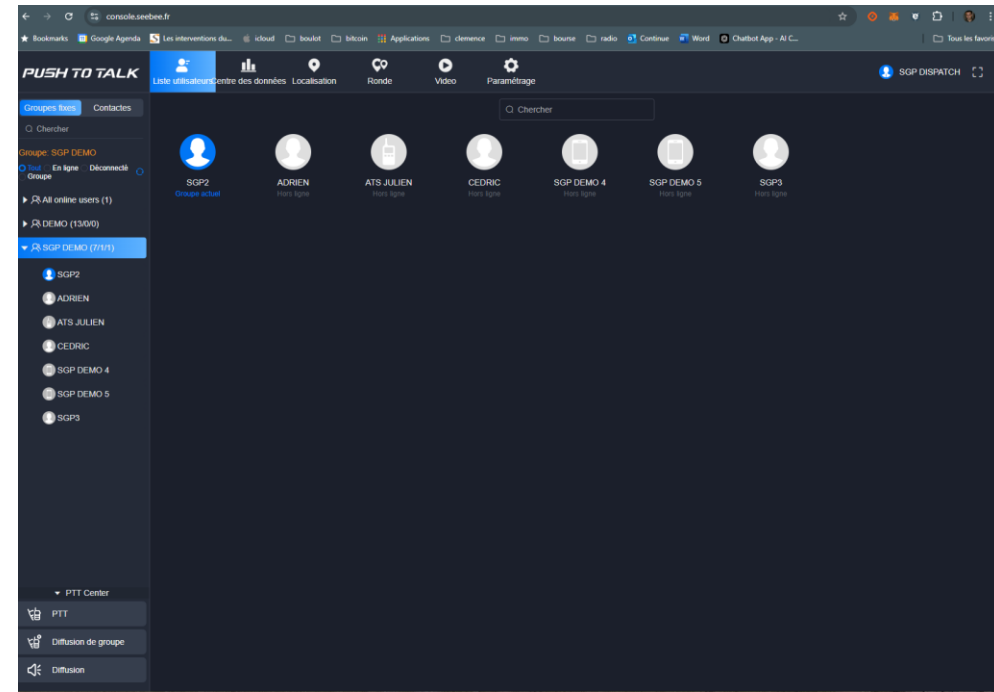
console.seebee.fr

Bookmarks Google Agenda Les interventions du... icloud boulot bitcoin Applications clemence immo bourse radio Continue Word Chatbot App - AI C... Tous les favoris

PUSH TO TALK

Liste utilisateurs Centre des données Localisation Ronde Video Paramétrage

SGP DISPATCH

Groupes fixes Contacts

Chercher

Groupe: SGP DEMO

Tout Groupe En ligne Déconnecté

All online users (1)

DEMO (13/0/0)

SGP DEMO (7/1/1)

SGP2
ADRIEN
ATS JULIEN
CEDRIC
SGP DEMO 4
SGP DEMO 5
SGP3

Chercher

SGP2
Groupe actuel

ADRIEN
Hors ligne

ATS JULIEN
Hors ligne

CEDRIC
Hors ligne

SGP DEMO 4
Hors ligne

SGP DEMO 5
Hors ligne

SGP3
Hors ligne

PTT Center

PTT

Diffusion de groupe

Diffusion